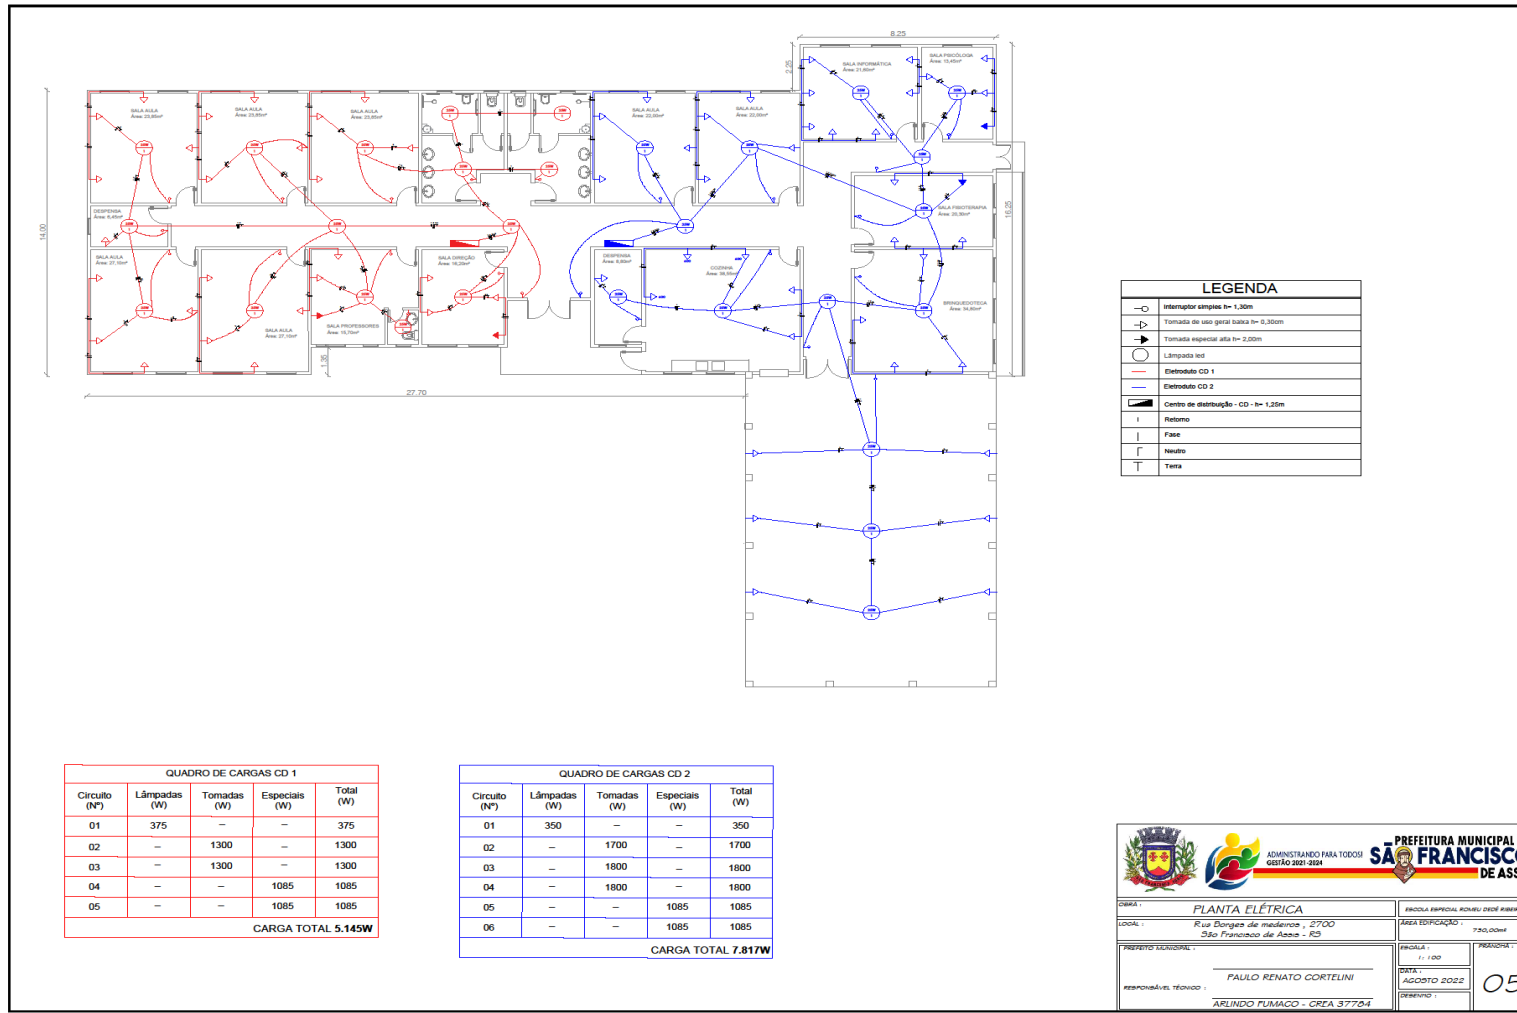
8.25

2.95

SALA INFORMÁTICA
Área: 21,60m²

SALA PSICOLOGIA
Área: 13,45m²

SALA AULA
Área: 23,85m²

SALA AULA
Área: 23,85m²

SALA AULA
Área: 23,85m²

SALA AULA
Área: 22,00m²

SALA AULA
Área: 22,00m²

14.00

16.25

DESPENSA
Área: 6,45m²

SALA FISIOTERAPIA
Área: 20,30m²

SALA AULA
Área: 27,10m²

SALA DIREÇÃO
Área: 16,20m²

DESPENSA
Área: 6,80m²

COZINHA
Área: 36,55m²

BRINQUEDOTECA
Área: 34,80m²

SALA AULA
Área: 27,10m²

SALA PROFESSORES
Área: 19,70m²

1.35

27.70

LEGENDA

| | |
|---|---|
| | Interruptor simples h= 1,30m |
| | Tomada de uso geral baixa h= 0,30m |
| | Tomada especial alta h= 2,00m |
| | Lâmpada led |
| | Eletroduto CD 1 |
| | Eletroduto CD 2 |
| | Centro de distribuição - CD - h= 1,25m |
| | Retorno |
| | Fase |
| | Neutro |
| | Terra |

QUADRO DE CARGAS CD 1

| Circuito (Nº) | Lâmpadas (W) | Tomadas (W) | Especiais (W) | Total (W) |
|---|---|---|---|---|
| 01 | 375 | – | – | 375 |
| 02 | – | 1300 | – | 1300 |
| 03 | – | 1300 | – | 1300 |
| 04 | – | – | 1085 | 1085 |
| 05 | – | – | 1085 | 1085 |

CARGA TOTAL 5.145W

QUADRO DE CARGAS CD 2

| Circuito (Nº) | Lâmpadas (W) | Tomadas (W) | Especiais (W) | Total (W) |
|---|---|---|---|---|
| 01 | 350 | – | – | 350 |
| 02 | – | 1700 | – | 1700 |
| 03 | – | 1800 | – | 1800 |
| 04 | – | 1800 | – | 1800 |
| 05 | – | – | 1085 | 1085 |
| 06 | – | – | 1085 | 1085 |

CARGA TOTAL 7.817W

ADMINISTRANDO PARA TODOS!
GESTÃO 2021-2024

PREFEITURA MUNICIPAL
SÃO FRANCISCO
DE ASS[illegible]

OBRA :
PLANTA ELÉTRICA
ESCOLA ESPECIAL ROMEU DEDÉ RIBE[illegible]

LOCAL :
Rua Borges de medeiros , 2700
São Francisco de Assis - RS

ÁREA EDIFICAÇÃO :
730,00m²

PREFEITO MUNICIPAL :
PAULO RENATO CORTELINI

RESPONSÁVEL TÉCNICO :
ARLINDO FUMACO - CREA 37784

ESCALA :
1 : 100

DATA :
AGOSTO 2022

DESENHO :

PRANCHA :
05